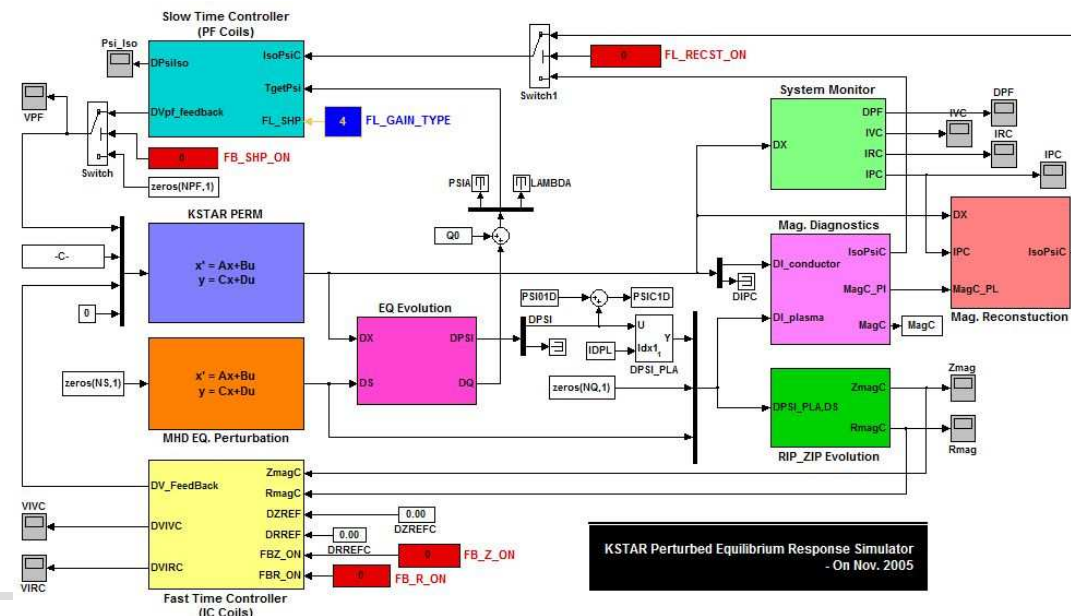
Slow Time Controller
(PF Coils)

Psi_Iso
DPsiIso
IsoPsiC
TgetPsi
DVpf_feedback
FL_SHP
4
FL_GAIN_TYPE
0
FL_RECST_ON
Switch1
VPF
Switch
0
FB_SHP_ON
zeros(NPF,1)
PSIA
LAMBDA
System Monitor
DX
DPF
IVC
IRC
IPC
DPF
IVC
IRC
IPC

KSTAR PERM
-C-
x' = Ax+Bu
y = Cx+Du
Q0
0
Mag. Diagnostics
DX
IPC
IsoPsiC
DI_conductor
IsoPsiC
MagC_PI
MagC_PL
DIPC
PSI01D
PSIC1D
EQ Evolution
DPSI
DX
DPSI
U
Y
DI_plasma
MagC
MagC
Mag. Reconstuction
IDPL
Idx1
DPSI_PLA
x' = Ax+Bu
y = Cx+Du
zeros(NS,1)
DS
DQ
zeros(NQ,1)
ZmagC
Zmag
DPSI_PLA,DS
RmagC
Rmag
MHD EQ. Perturbation
RIP_ZIP Evolution

DV_FeedBack
ZmagC
RmagC
DZREF
0.00
VIVC
DVIVC
DRREF
0.00
DZREFC
DRREFC
FBZ_ON
0
FB_Z_ON
VIRC
DVIRC
FBR_ON
0
FB_R_ON
Fast Time Controller
(IC Coils)

KSTAR Perturbed Equilibrium Response Simulator
- On Nov. 2005